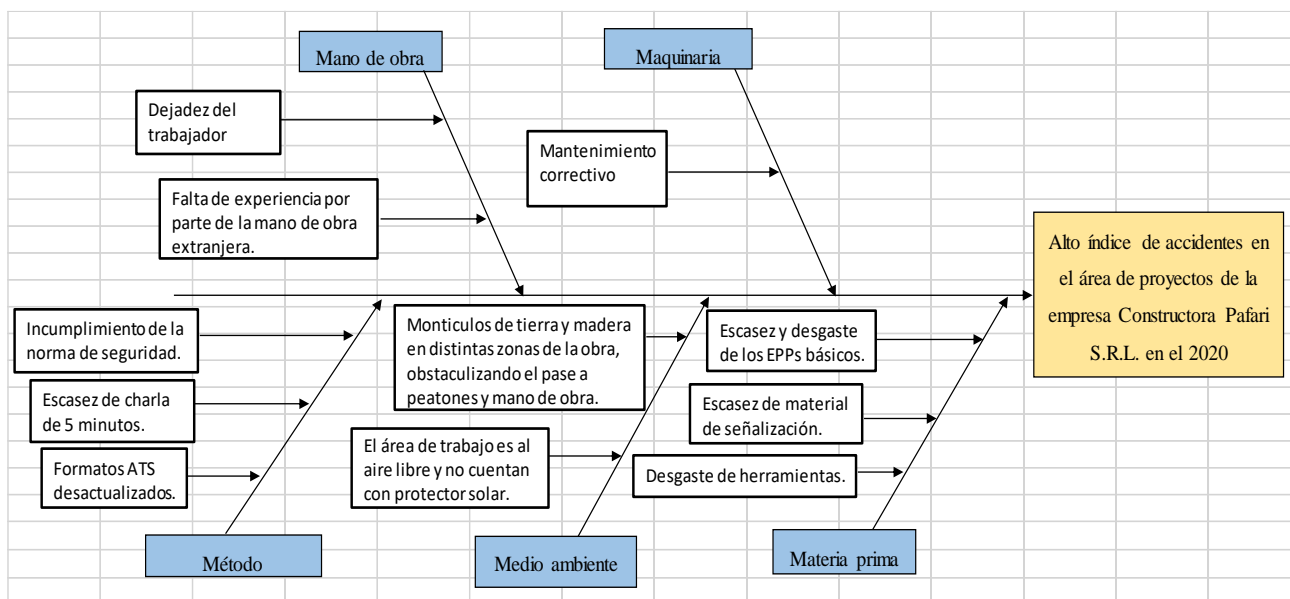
Mano de obra

Maquinaria

Dejadez del trabajador

Mantenimiento correctivo

Falta de experiencia por parte de la mano de obra extranjera.

Alto índice de accidentes en el área de proyectos de la empresa Constructora Pafari S.R.L. en el 2020

Incumplimiento de la norma de seguridad.

Monticulos de tierra y madera en distintas zonas de la obra, obstaculizando el pase a peatones y mano de obra.

Escasez y desgaste de los EPPs básicos.

Escasez de charla de 5 minutos.

Escasez de material de señalización.

El área de trabajo es al aire libre y no cuentan con protector solar.

Formatos ATS desactualizados.

Desgaste de herramientas.

Método

Medio ambiente

Materia prima